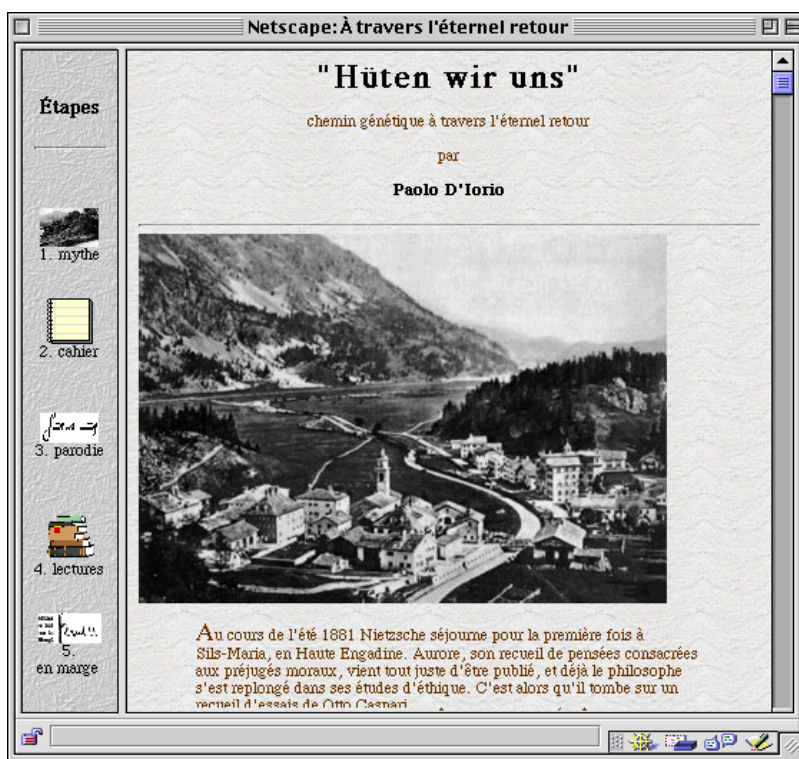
Netscape: À travers l'éternel retour

Étapes

1. mythe

2. cahier

3. parodie

4. lectures

5. en marge

"Hüten wir uns"

chemin génétique à travers l'éternel retour

par

Paolo D'Iorio

Au cours de l'été 1881 Nietzsche séjourne pour la première fois à Sils-Maria, en Haute Engadine. Aurore, son recueil de pensées consacrées aux préjugés moraux, vient tout juste d'être publié, et déjà le philosophe s'est replongé dans ses études d'éthique. C'est alors qu'il tombe sur un recueil d'essais de Otto Caspari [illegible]